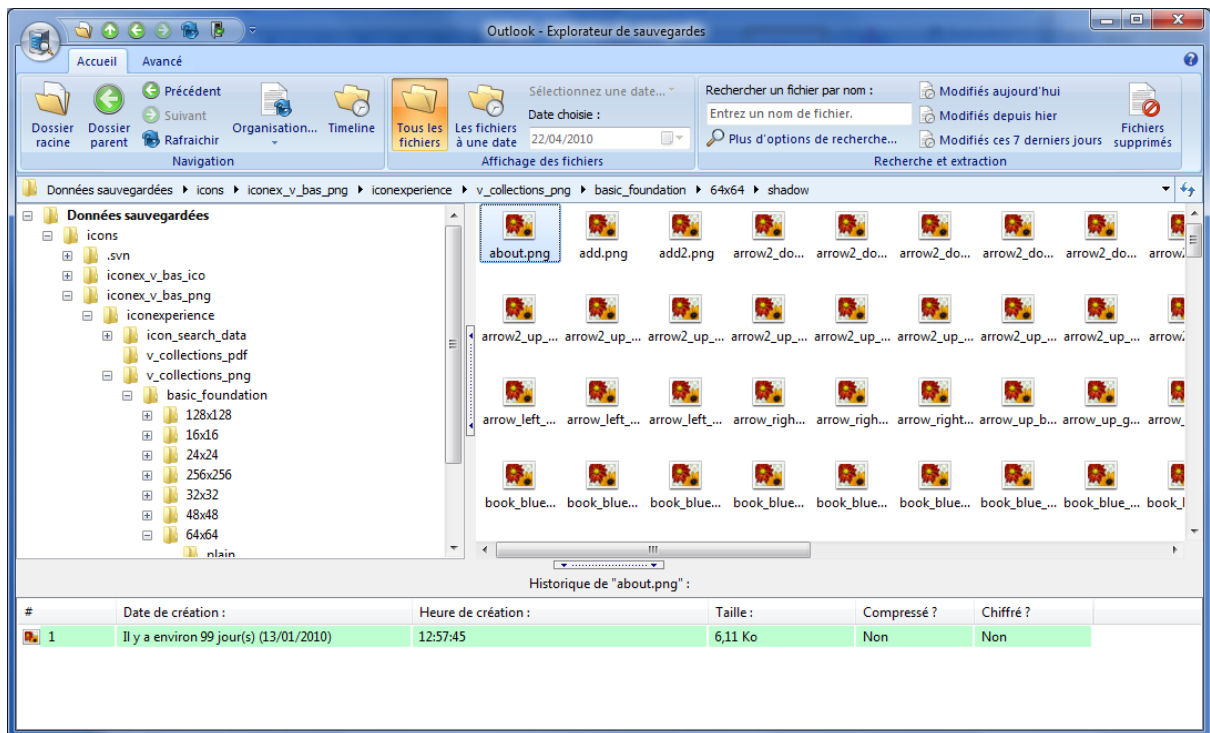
Outlook - Explorateur de sauvegardes

Accueil
Avancé

Dossier racine
Dossier parent
Précédent
Suivant
Rafraîchir
Organisation...
Timeline
Navigation

Tous les fichiers
Les fichiers à une date
Sélectionnez une date...
Date choisie :
22/04/2010
Affichage des fichiers

Rechercher un fichier par nom :
Entrez un nom de fichier.
Plus d'options de recherche...
Modifiés aujourd'hui
Modifiés depuis hier
Modifiés ces 7 derniers jours
Fichiers supprimés
Recherche et extraction

Données sauvegardées ▸ icons ▸ iconex_v_bas_png ▸ iconexperience ▸ v_collections_png ▸ basic_foundation ▸ 64x64 ▸ shadow

Données sauvegardées
icons
.svn
iconex_v_bas_ico
iconex_v_bas_png
iconexperience
icon_search_data
v_collections_pdf
v_collections_png
basic_foundation
128x128
16x16
24x24
256x256
32x32
48x48
64x64
plain

about.png
add.png
add2.png
arrow2_do...
arrow2_do...
arrow2_do...
arrow2_do...
arrow2_do...
arrow2
arrow2_up_...
arrow2_up_...
arrow2_up_...
arrow2_up_...
arrow2_up_...
arrow2_up_...
arrow2_up_...
arrow2_up_...
arrow2
arrow_left_...
arrow_left_...
arrow_left_...
arrow_righ...
arrow_righ...
arrow_right...
arrow_up_b...
arrow_up_g...
arrow_
book_blue...
book_blue...
book_blue...
book_blue...
book_blue...
book_blue...
book_blue_...
book_blue_...
book_

Historique de "about.png" :

| # | Date de création : | Heure de création : | Taille : | Compressé ? | Chiffré ? |
|---|---|---|---|---|---|
| 1 | Il y a environ 99 jour(s) (13/01/2010) | 12:57:45 | 6,11 Ko | Non | Non |